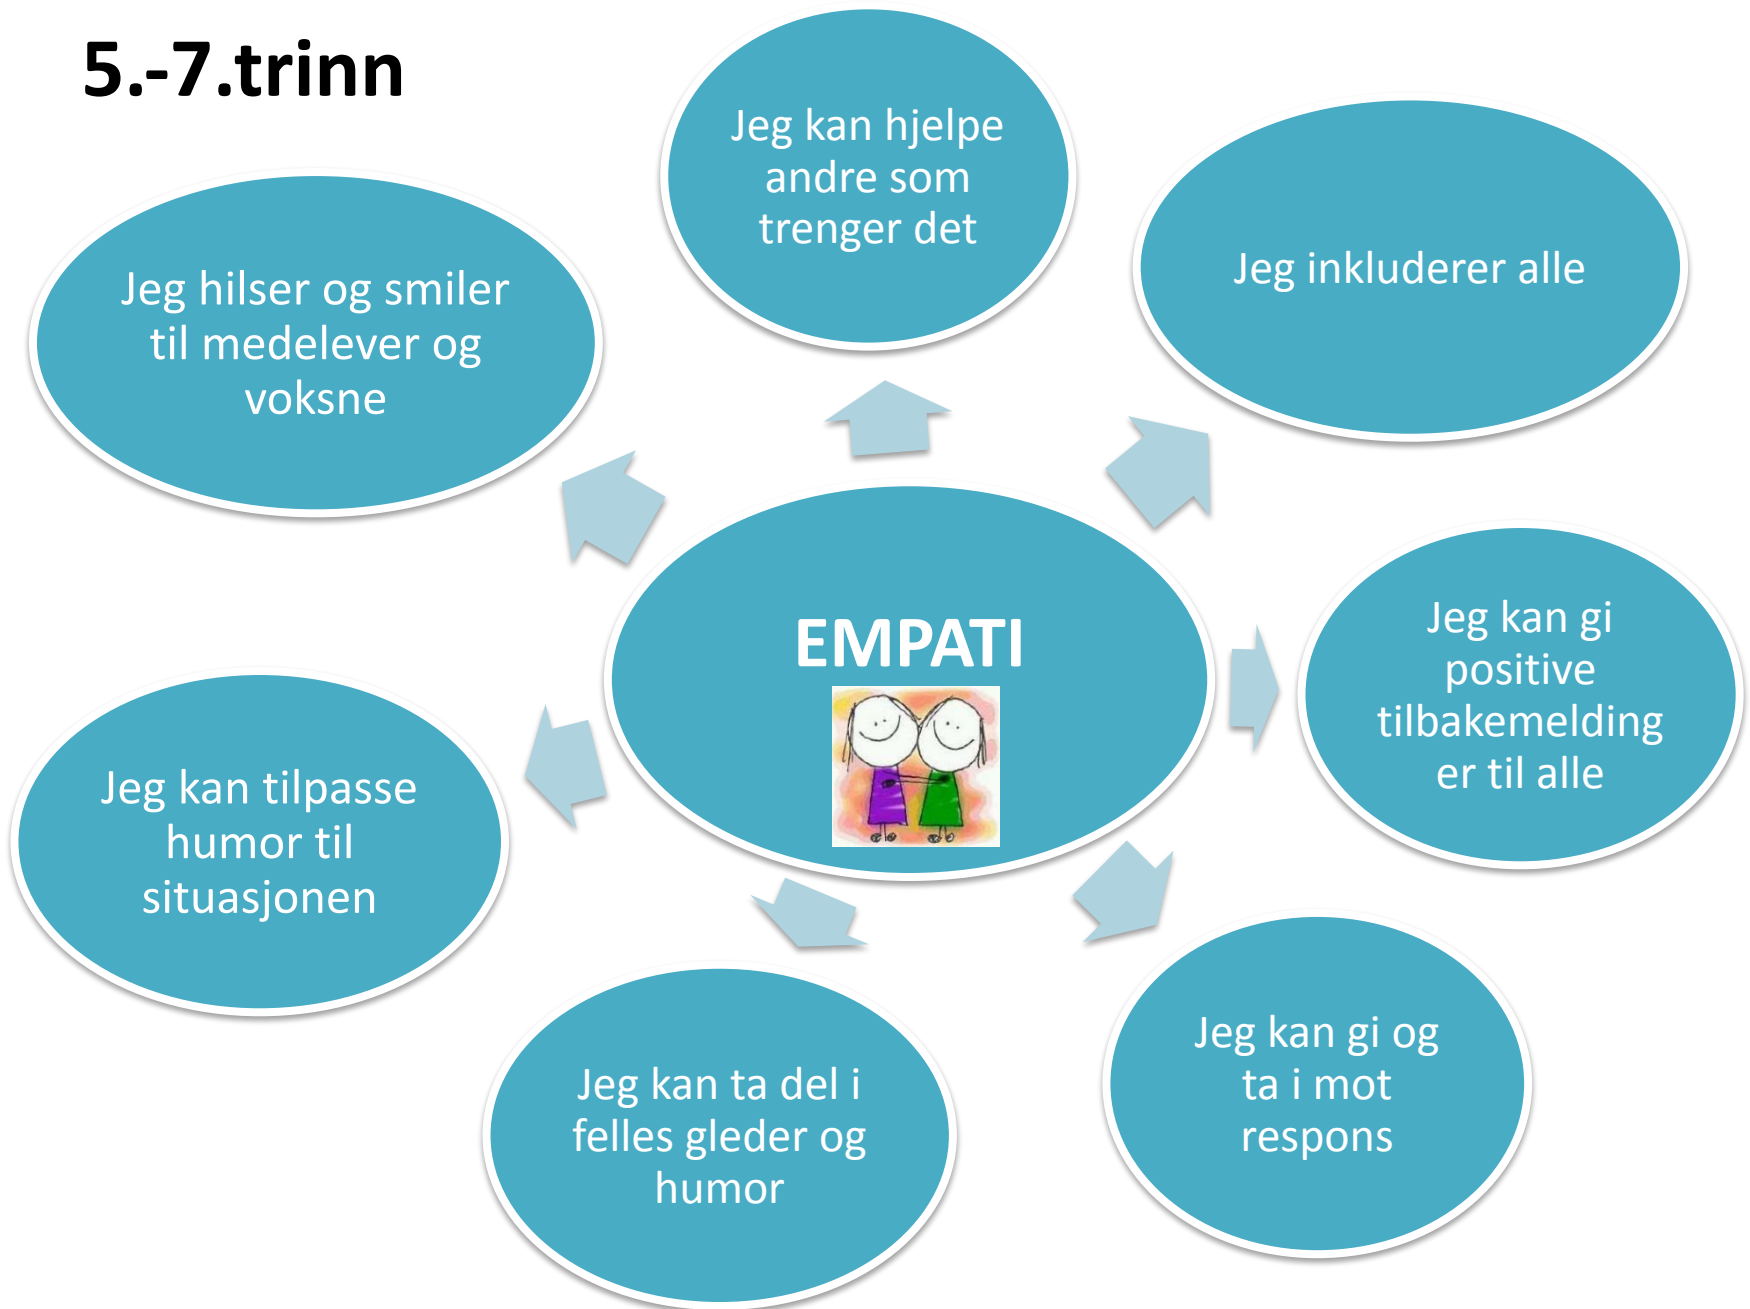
5.-7.trinn

Jeg kan hjelpe andre som trenger det

Jeg hilser og smiler til medelever og voksne

Jeg inkluderer alle

EMPATI

Jeg kan gi positive tilbakemelding er til alle

Jeg kan tilpasse humor til situasjonen

Jeg kan gi og ta i mot respons

Jeg kan ta del i felles gleder og humor